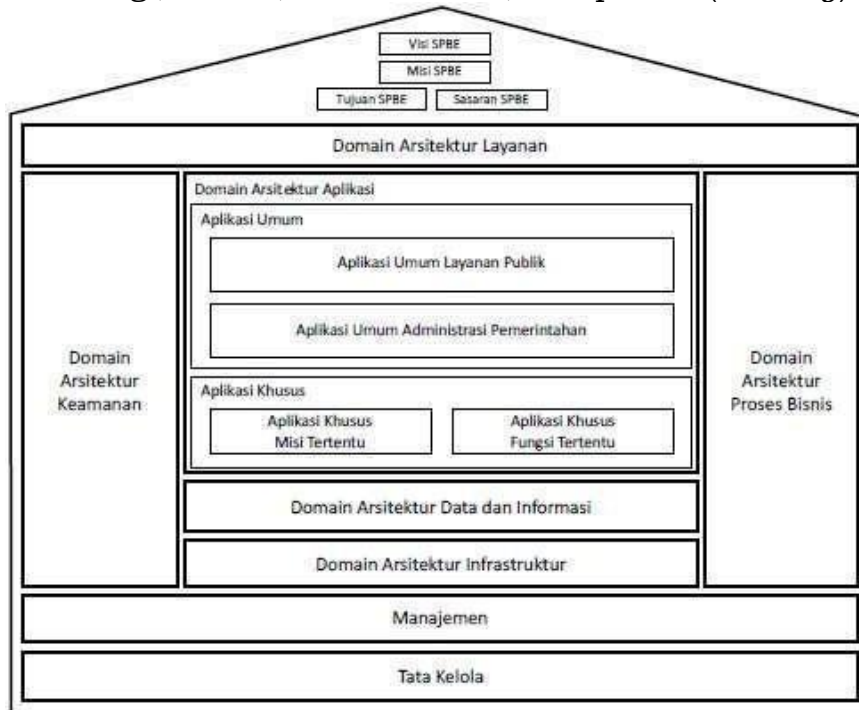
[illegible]

Visi SPBE

Misi SPBE

Tujuan SPBE

Sasaran SPBE

Domain Arsitektur Layanan

Domain Arsitektur Keamanan

Domain Arsitektur Aplikasi

Aplikasi Umum

Aplikasi Umum Layanan Publik

Aplikasi Umum Administrasi Pemerintahan

Aplikasi Khusus

Aplikasi Khusus Misi Tertentu

Aplikasi Khusus Fungsi Tertentu

Domain Arsitektur Proses Bisnis

Domain Arsitektur Data dan Informasi

Domain Arsitektur Infrastruktur

Manajemen

Tata Kelola